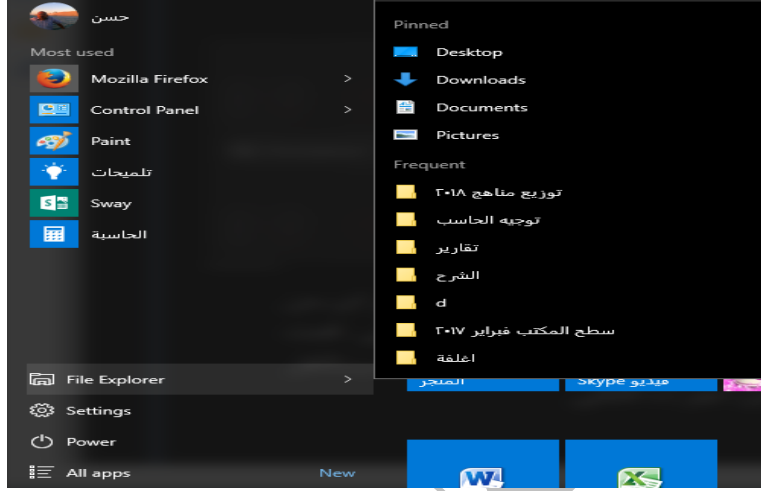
حسن

Most used

Mozilla Firefox

Control Panel

Paint

تلميحات

Sway

الحاسبة

File Explorer

Settings

Power

All apps

New

Pinned

Desktop

Downloads

Documents

Pictures

Frequent

توزيع مناهج ٢٠١٨

توجيه الحاسب

تقارير

الشرح

d

سطح المكتب فبراير ٢٠١٧

اغلفة

المتجر

فيديو Skype